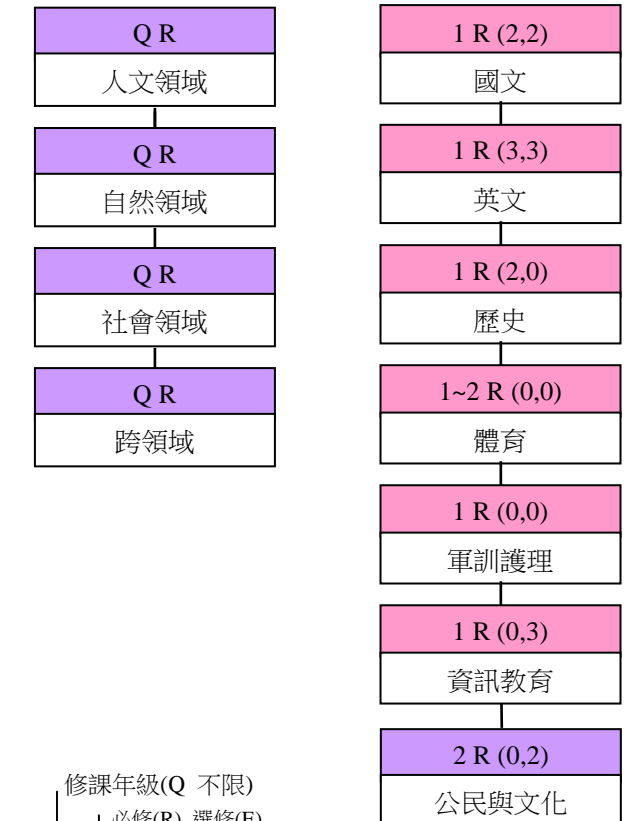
Q R
人文領域

Q R
自然領域

Q R
社會領域

Q R
跨領域

1 R (2,2)
國文

1 R (3,3)
英文

1 R (2,0)
歷史

1~2 R (0,0)
體育

1 R (0,0)
軍訓護理

1 R (0,3)
資訊教育

2 R (0,2)
公民與文化

修課年級(Q 不限)
必修(R) 選修(E)